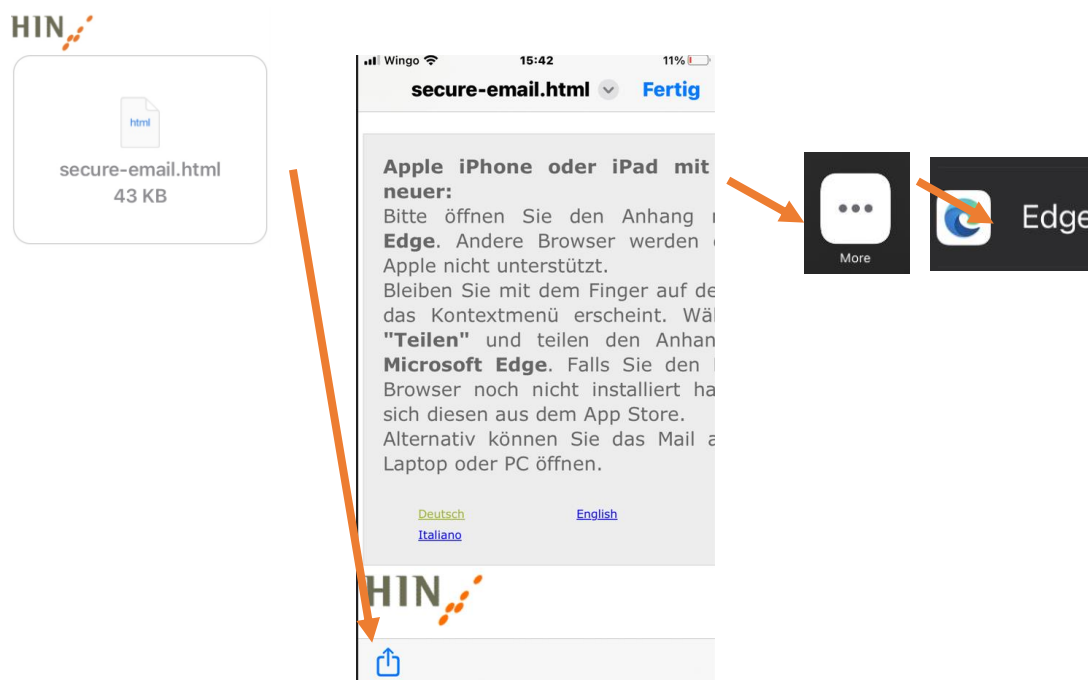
HIN

html

secure-email.html
43 KB

Wingo 15:42 11%

secure-email.html Fertig

**Apple iPhone oder iPad mit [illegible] neuer:**
Bitte öffnen Sie den Anhang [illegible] **Edge**. Andere Browser werden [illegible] Apple nicht unterstützt.
Bleiben Sie mit dem Finger auf de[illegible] das Kontextmenü erscheint. Wä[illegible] **"Teilen"** und teilen den Anhan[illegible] **Microsoft Edge**. Falls Sie den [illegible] Browser noch nicht installiert ha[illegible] sich diesen aus dem App Store.
Alternativ können Sie das Mail a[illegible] Laptop oder PC öffnen.

Deutsch English
Italiano

HIN

More

Edge